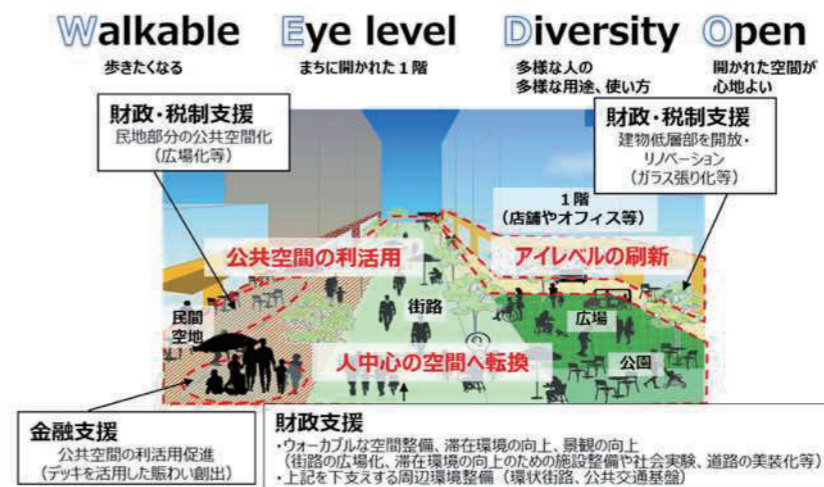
Walkable
歩きたくなる

Eye level
まちに開かれた１階

Diversity
多様な人の
多様な用途、使い方

Open
開かれた空間が
心地よい

財政・税制支援
民地部分の公共空間化
（広場化等）

財政・税制支援
建物低層部を開放・
リノベーション
（ガラス張り化等）

１階
（店舗やオフィス等）

公共空間の利活用

アイレベルの刷新

民間
空地

街路

広場

公園

人中心の空間へ転換

金融支援
公共空間の利活用促進
（デッキを活用した賑わい創出）

財政支援
・ウォーカブルな空間整備、滞在環境の向上、景観の向上
（街路の広場化、滞在環境の向上のための施設整備や社会実験、道路の美装化等）
・上記を下支えする周辺環境整備（環状街路、公共交通基盤）